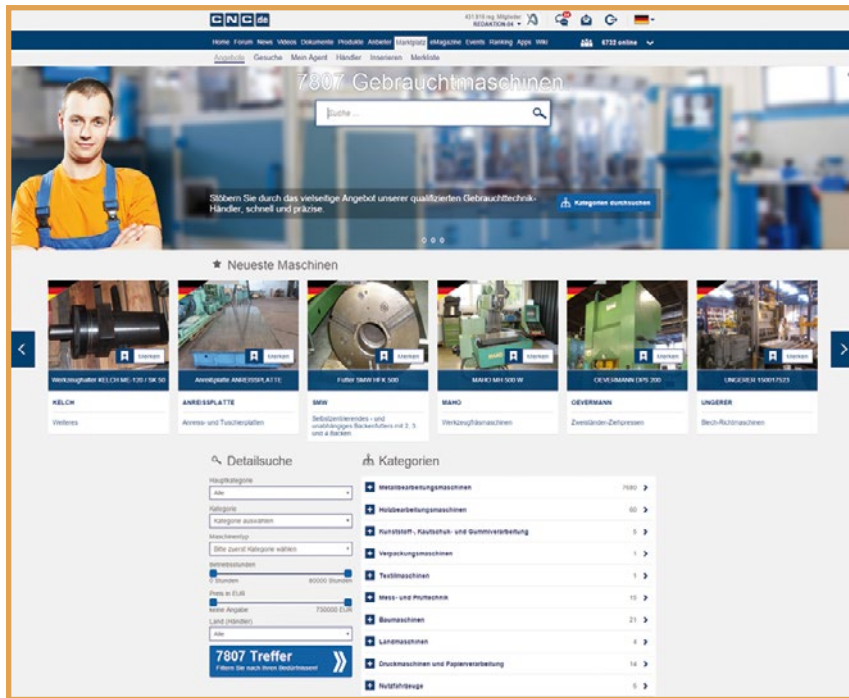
CNC.de

451.916 reg. Mitglieder
REDAKTION.04

Home Forum News Videos Dokumente Produkte Anbieter Marktplatz eMagazine Events Ranking Apps Wiki

6732 online

Angebote Gesuche Mein Agent Händler Inserieren Merkliste

7807 Gebrauchtmaschinen

Suche ...

Stöbern Sie durch das vielseitige Angebot unserer qualifizierten Gebrauchttechnik-Händler, schnell und präzise.

Kategorien durchsuchen

Neueste Maschinen

Merken
Werkzeughalter KELCH ME-120 / SK 50
KELCH
Weiteres

Merken
Anreißplatte ANREISSPLATTE
ANREISSPLATTE
Anreiss- und Tuschierplatten

Merken
Futter SMW HFK 500
SMW
Selbstzentrierendes - und unabhängiges Backenfutters mit 2, 3 und 4 Backen

Merken
MAHO MH 500 W
MAHO
Werkzeugfräsmaschinen

Merken
OEVERMANN DPS 200
OEVERMANN
Zweiständer-Zehpressen

Merken
UNGERER 150017523
UNGERER
Blech-Richtmaschinen

Detailsuche

Hauptkategorie
Alle
Kategorie
Kategorie auswählen
Maschinentyp
Bitte zuerst Kategorie wählen
Betriebsstunden
0 Stunden 60000 Stunden
Preis in EUR
keine Angabe 730000 EUR
Land (Händler)
Alle

7807 Treffer
Filtern Sie nach Ihren Bedürfnissen!

Kategorien

| Kategorie | Anzahl |
|---|---|
| Metallbearbeitungsmaschinen | 7680 |
| Holzbearbeitungsmaschinen | 60 |
| Kunststoff-, Kautschuk- und Gummiverarbeitung | 5 |
| Verpackungsmaschinen | 1 |
| Textilmaschinen | 1 |
| Mess- und Prüftechnik | 10 |
| Baumaschinen | 21 |
| Landmaschinen | 4 |
| Druckmaschinen und Papierverarbeitung | 14 |
| Nutzfahrzeuge | 5 |